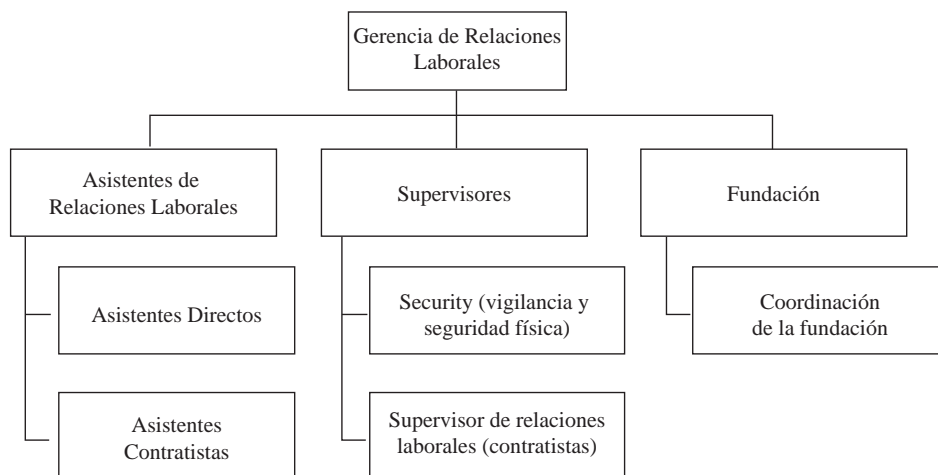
Gerencia de Relaciones Laborales

Asistentes de Relaciones Laborales

Supervisores

Fundación

Asistentes Directos

Asistentes Contratistas

Security (vigilancia y seguridad física)

Supervisor de relaciones laborales (contratistas)

Coordinación de la fundación